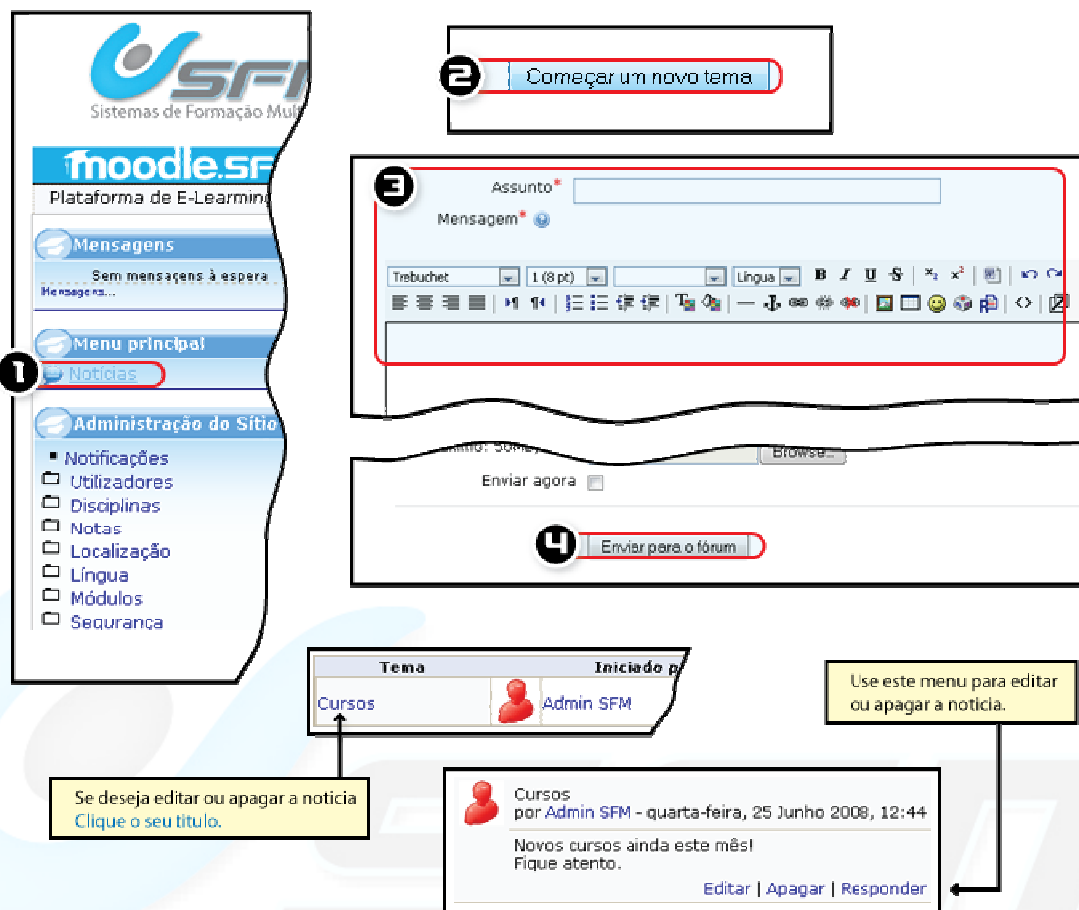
SFM
Sistemas de Formação Mul

moodle.SF
Plataforma de E-Learnin

Mensagens
Sem mensagens à espera
Mensagens...

Menu principal
1 Notícias

Administração do Sítio
Notificações
Utilizadores
Disciplinas
Notas
Localização
Língua
Módulos
Segurança

2 Começar um novo tema

3 Assunto*
Mensagem*

Trebuchet 1 (8 pt) Língua B I U S

Browse...
Enviar agora

4 Enviar para o fórum

| Tema | Iniciado p |
|---|---|
| Cursos | Admin SFM |

Se deseja editar ou apagar a noticia
Clique o seu titulo.

Use este menu para editar ou apagar a noticia.

Cursos
por Admin SFM - quarta-feira, 25 Junho 2008, 12:44
Novos cursos ainda este mês!
Fique atento.
Editar | Apagar | Responder